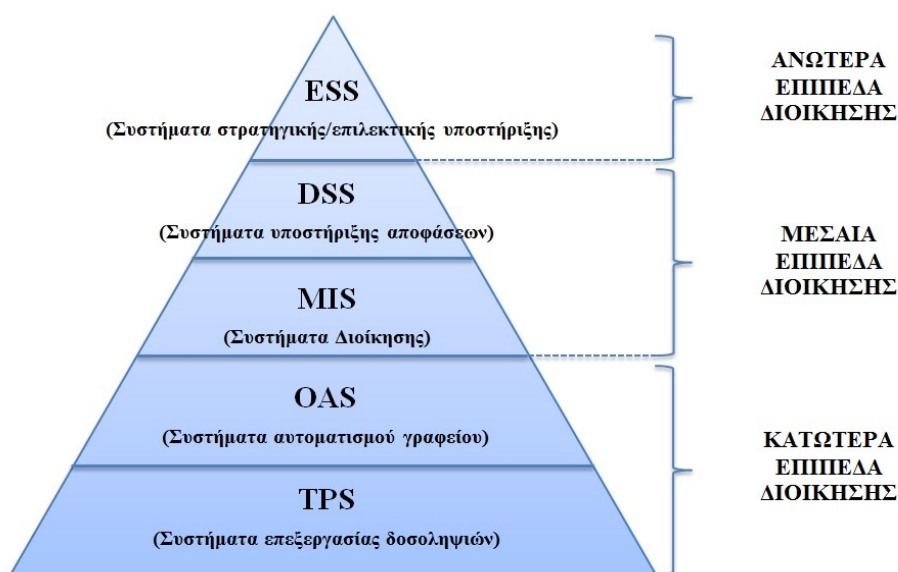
ESS
(Συστήματα στρατηγικής/επιλεκτικής υποστήριξης)

DSS
(Συστήματα υποστήριξης αποφάσεων)

MIS
(Συστήματα Διοίκησης)

OAS
(Συστήματα αυτοματισμού γραφείου)

TPS
(Συστήματα επεξεργασίας δοσοληψιών)

ΑΝΩΤΕΡΑ ΕΠΙΠΕΔΑ ΔΙΟΙΚΗΣΗΣ

ΜΕΣΑΙΑ ΕΠΙΠΕΔΑ ΔΙΟΙΚΗΣΗΣ

ΚΑΤΩΤΕΡΑ ΕΠΙΠΕΔΑ ΔΙΟΙΚΗΣΗΣ